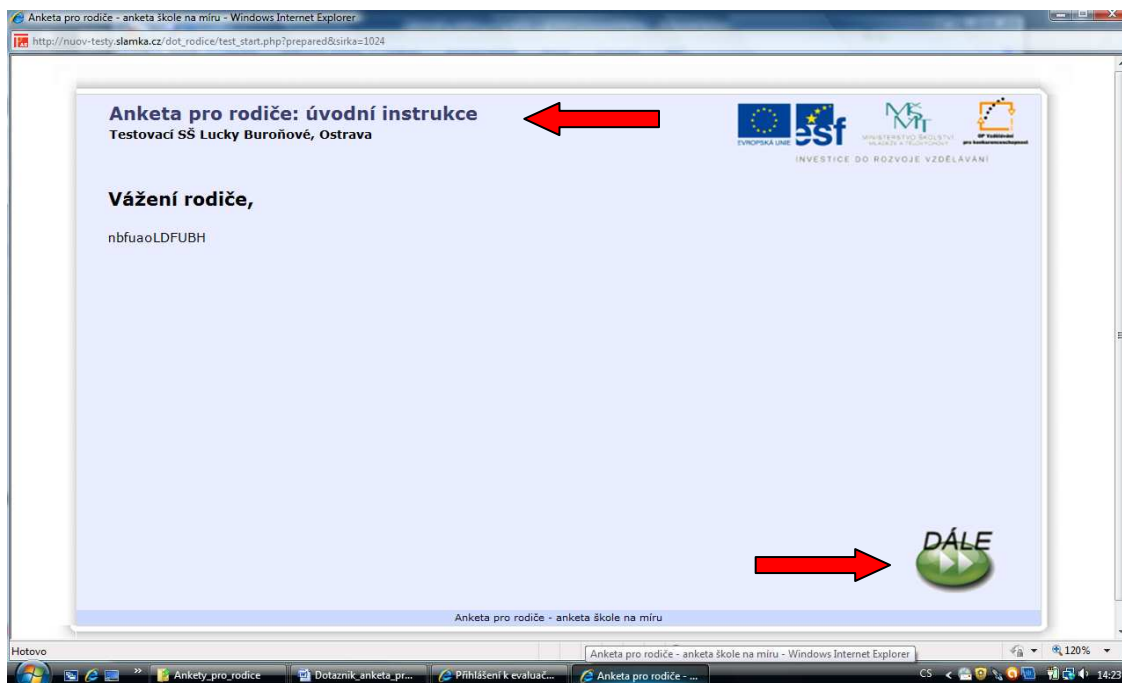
Anketa pro rodiče - anketa škole na míru - Windows Internet Explorer

http://nuov-testy.slamka.cz/dot_rodice/test_start.php?prepared&sirka=1024

Anketa pro rodiče: úvodní instrukce
Testovací SŠ Lucky Buroňové, Ostrava

EVROPSKÁ UNIE esf MŠMT MINISTERSTVO ŠKOLSTVÍ, MLÁDEŽE A TĚLOVÝCHOVY OP Vzdělávání pro konkurenceschopnost
INVESTICE DO ROZVOJE VZDĚLÁVÁNÍ

Vážení rodiče,

nbfuaoLDFUBH

DÁLE

Anketa pro rodiče - anketa škole na míru

Hotovo

Anketa pro rodiče - anketa škole na míru - Windows Internet Explorer

120%

Ankety_pro_rodice
Dotaznik_anketa_pr...
Přihlášení k evaluač...
Anketa pro rodiče - ...

CS
14:23